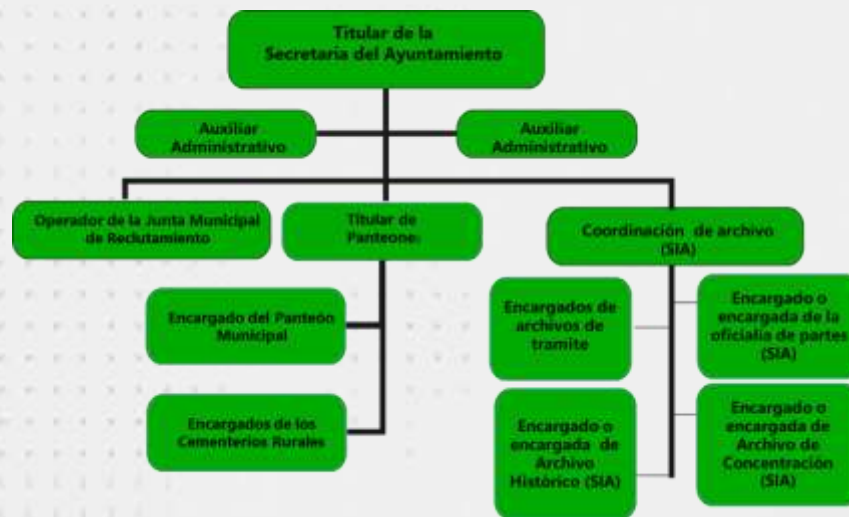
Titular de la Secretaría del Ayuntamiento

Auxiliar Administrativo

Auxiliar Administrativo

Operador de la Junta Municipal de Reclutamiento

Titular de Panteone:

Coordinación de archivo (SIA)

Encargado del Panteón Municipal

Encargados de los Cementerios Rurales

Encargados de archivos de tramite

Encargado o encargada de la oficialía de partes (SIA)

Encargado o encargada de Archivo Histórico (SIA)

Encargado o encargada de Archivo de Concentración (SIA)